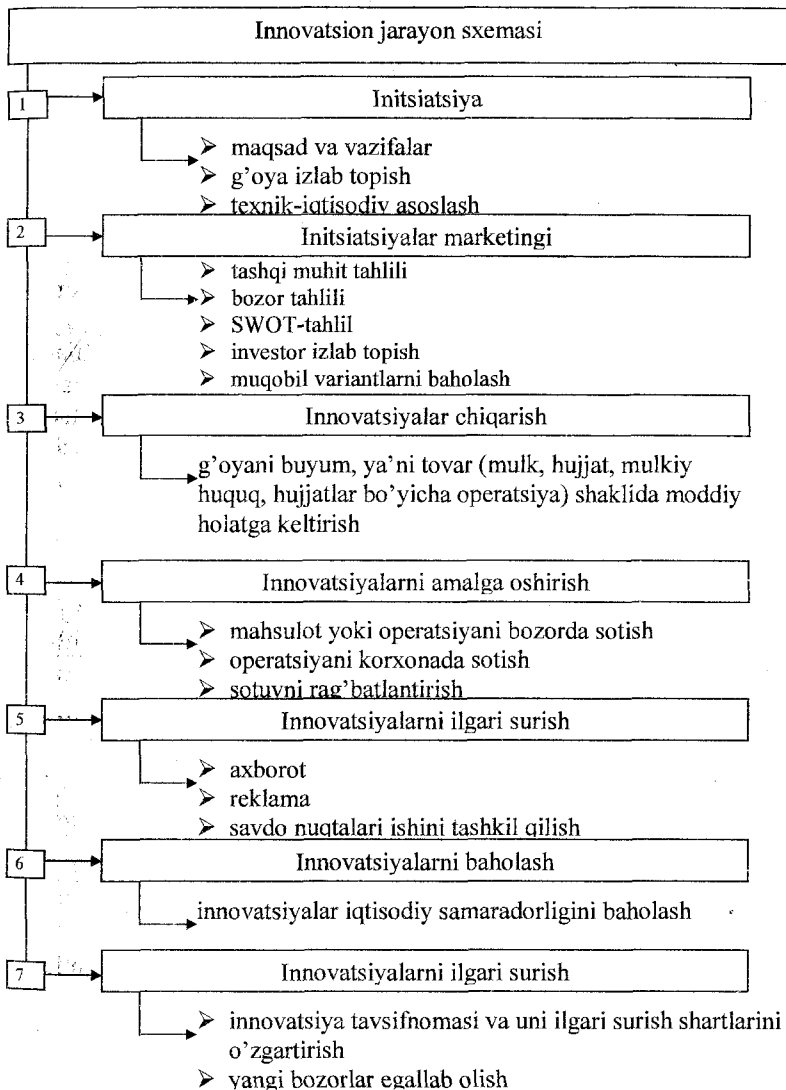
Innovatsion jarayon sxemasi

1

Initsiatsiya

➢ maqsad va vazifalar
➢ g'oya izlab topish
➢ texnik-iqtisodiy asoslash

2

Initsiatsiyalar marketingi

➢ tashqi muhit tahlili
➢ bozor tahlili
➢ SWOT-tahlil
➢ investor izlab topish
➢ muqobil variantlarni baholash

3

Innovatsiyalar chiqarish

g'oyani buyum, ya'ni tovar (mulk, hujjat, mulkiy huquq, hujjatlar bo'yicha operatsiya) shaklida moddiy holatga keltirish

4

Innovatsiyalarni amalga oshirish

➢ mahsulot yoki operatsiyani bozorda sotish
➢ operatsiyani korxonada sotish
➢ sotuvni rag'batlantirish

5

Innovatsiyalarni ilgari surish

➢ axborot
➢ reklama
➢ savdo nuqtalari ishini tashkil qilish

6

Innovatsiyalarni baholash

innovatsiyalar iqtisodiy samaradorligini baholash

7

Innovatsiyalarni ilgari surish

➢ innovatsiya tavsifnomasi va uni ilgari surish shartlarini o'zgartirish
➢ yangi bozorlar egallab olish